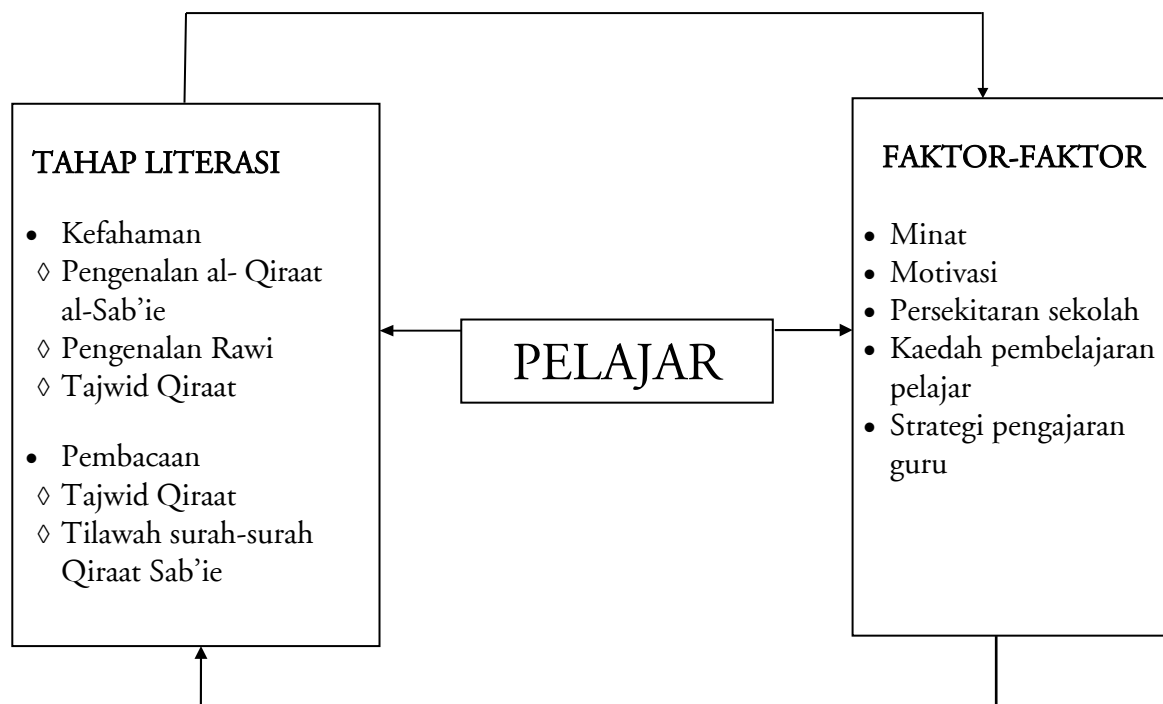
TAHAP LITERASI

- Kefahaman
◊ Pengenalan al- Qiraat al-Sab'ie
◊ Pengenalan Rawi
◊ Tajwid Qiraat

- Pembacaan
◊ Tajwid Qiraat
◊ Tilawah surah-surah Qiraat Sab'ie

PELAJAR

FAKTOR-FAKTOR

- Minat
- Motivasi
- Persekitaran sekolah
- Kaedah pembelajaran pelajar
- Strategi pengajaran guru